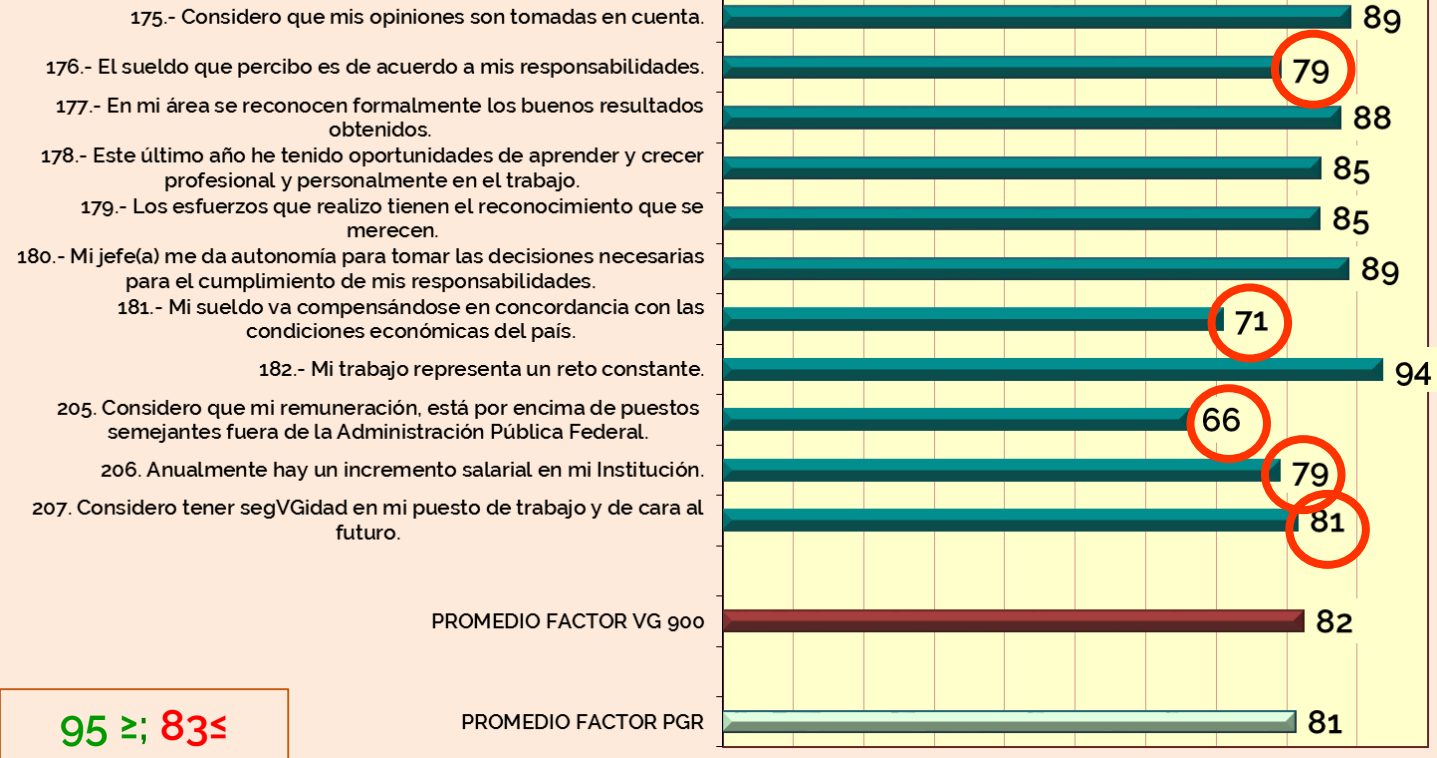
175.- Considero que mis opiniones son tomadas en cuenta. 89

176.- El sueldo que percibo es de acuerdo a mis responsabilidades. 79

177.- En mi área se reconocen formalmente los buenos resultados obtenidos. 88

178.- Este último año he tenido oportunidades de aprender y crecer profesional y personalmente en el trabajo. 85

179.- Los esfuerzos que realizo tienen el reconocimiento que se merecen. 85

180.- Mi jefe(a) me da autonomía para tomar las decisiones necesarias para el cumplimiento de mis responsabilidades. 89

181.- Mi sueldo va compensándose en concordancia con las condiciones económicas del país. 71

182.- Mi trabajo representa un reto constante. 94

205. Considero que mi remuneración, está por encima de puestos semejantes fuera de la Administración Pública Federal. 66

206. Anualmente hay un incremento salarial en mi Institución. 79

207. Considero tener segVGidad en mi puesto de trabajo y de cara al futuro. 81

PROMEDIO FACTOR VG 900 82

PROMEDIO FACTOR PGR 81

95 ≥; 83≤